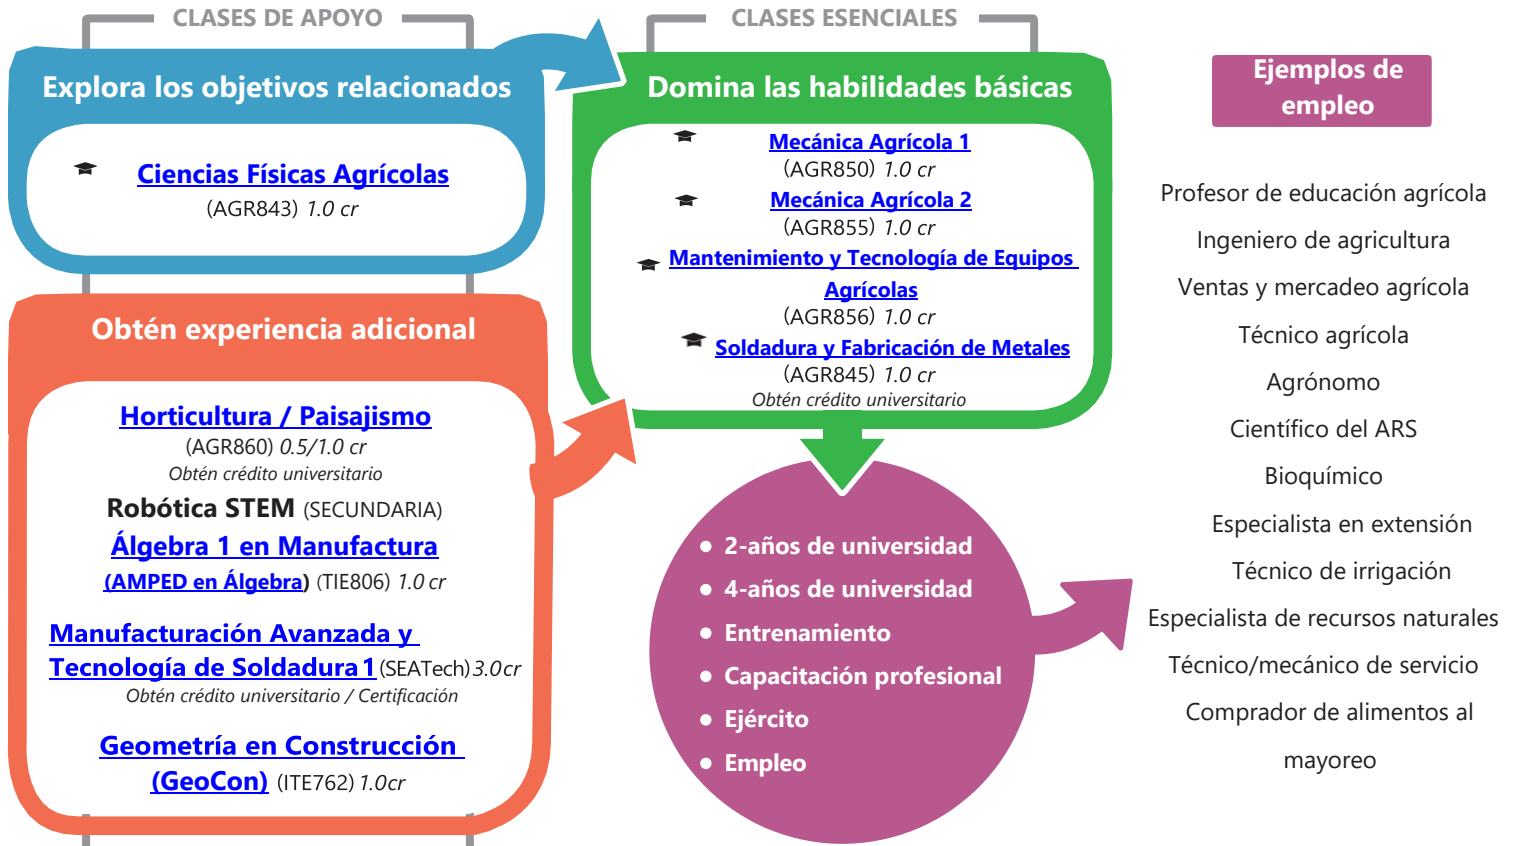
CLASES DE APOYO

Explora los objetivos relacionados

Ciencias Físicas Agrícolas
(AGR843) 1.0 cr

Obtén experiencia adicional

Horticultura / Paisajismo
(AGR860) 0.5/1.0 cr
Obtén crédito universitario

Robótica STEM (SECUNDARIA)

Álgebra 1 en Manufactura (AMPED en Álgebra) (TIE806) 1.0 cr

Manufacturación Avanzada y Tecnología de Soldadura 1 (SEATech) 3.0cr
Obtén crédito universitario / Certificación

Geometría en Construcción (GeoCon) (ITE762) 1.0cr

CLASES ESENCIALES

Domina las habilidades básicas

Mecánica Agrícola 1
(AGR850) 1.0 cr

Mecánica Agrícola 2
(AGR855) 1.0 cr

Mantenimiento y Tecnología de Equipos Agrícolas
(AGR856) 1.0 cr

Soldadura y Fabricación de Metales
(AGR845) 1.0 cr
Obtén crédito universitario

- 2-años de universidad
- 4-años de universidad
- Entrenamiento
- Capacitación profesional
- Ejército
- Empleo

Ejemplos de empleo

Profesor de educación agrícola
Ingeniero de agricultura
Ventas y mercadeo agrícola
Técnico agrícola
Agrónomo
Científico del ARS
Bioquímico
Especialista en extensión
Técnico de irrigación
Especialista de recursos naturales
Técnico/mecánico de servicio
Comprador de alimentos al mayoreo